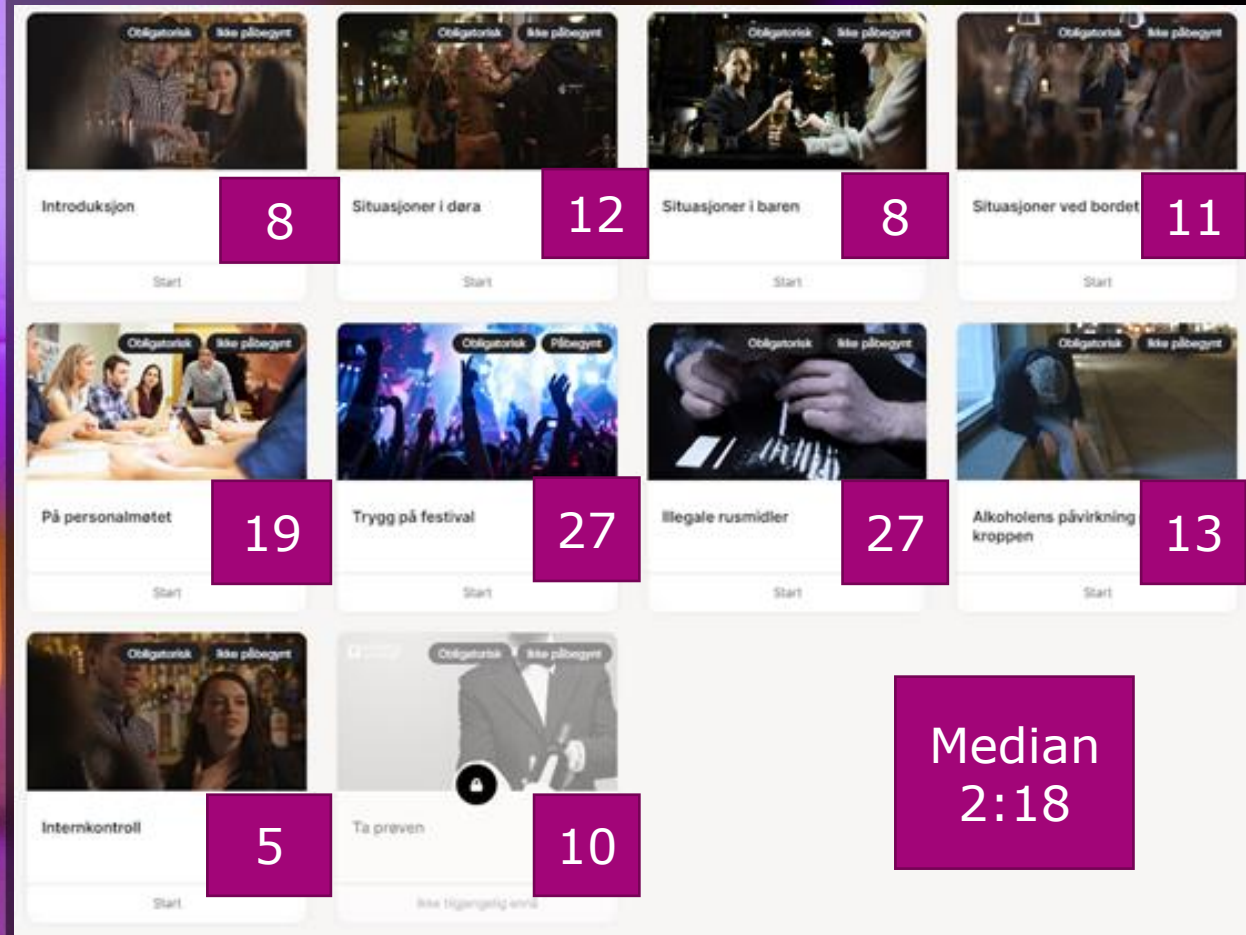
Obligatorisk Ikke påbegynt
Introduksjon
8
Start

Obligatorisk Ikke påbegynt
Situasjoner i døra
12
Start

Obligatorisk Ikke påbegynt
Situasjoner i baren
8
Start

Obligatorisk Ikke påbegynt
Situasjoner ved bordet
11
Start

Obligatorisk Ikke påbegynt
På personalmøtet
19
Start

Obligatorisk Påbegynt
Trygg på festival
27
Start

Obligatorisk Ikke påbegynt
Illegale rusmidler
27
Start

Obligatorisk Ikke påbegynt
Alkoholens påvirkning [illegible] kroppen
13
Start

Obligatorisk Ikke påbegynt
Internkontroll
5
Start

Obligatorisk Ikke påbegynt
Ta prøven
10
Ikke tilgjengelig enna

Median 2:18